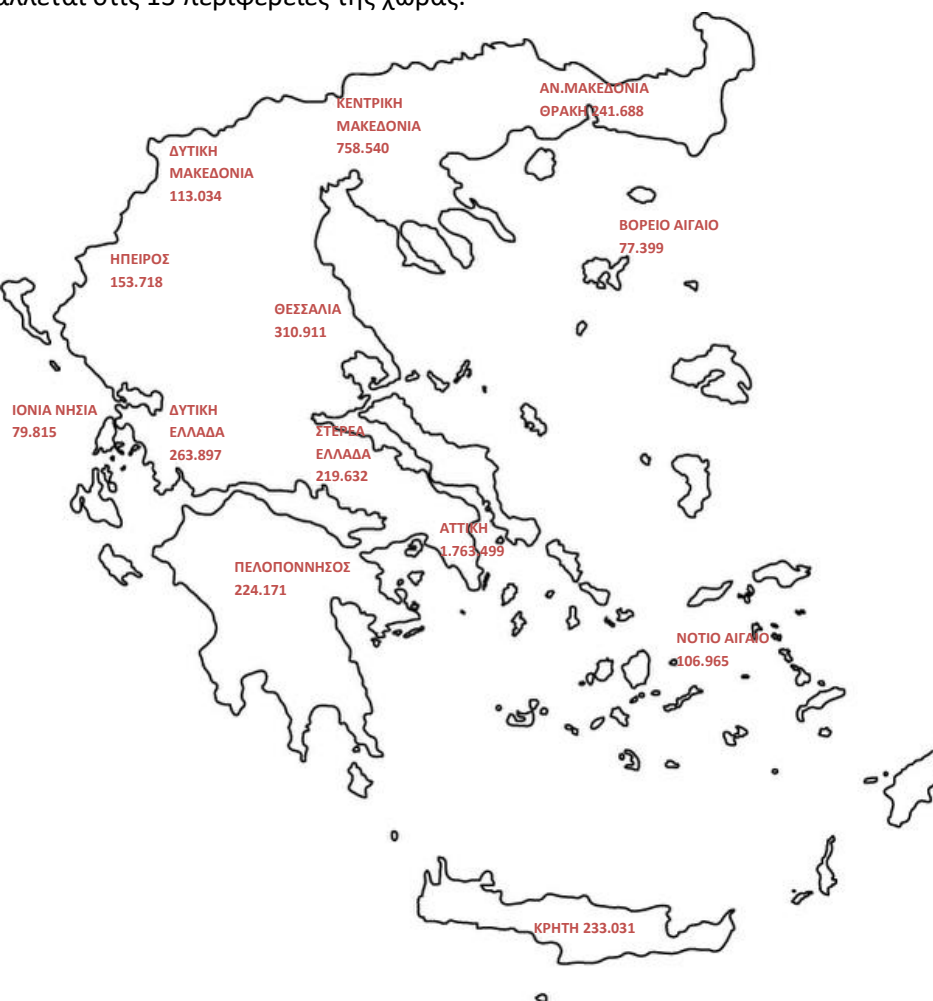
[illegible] στις 13 περιφέρειες της χώρας.

ΑΝ.ΜΑΚΕΔΟΝΙΑ ΘΡΑΚΗ 241.688

ΚΕΝΤΡΙΚΗ ΜΑΚΕΔΟΝΙΑ 758.540

ΔΥΤΙΚΗ ΜΑΚΕΔΟΝΙΑ 113.034

ΒΟΡΕΙΟ ΑΙΓΑΙΟ 77.399

ΗΠΕΙΡΟΣ 153.718

ΘΕΣΣΑΛΙΑ 310.911

ΙΟΝΙΑ ΝΗΣΙΑ 79.815

ΔΥΤΙΚΗ ΕΛΛΑΔΑ 263.897

ΣΤΕΡΕΑ ΕΛΛΑΔΑ 219.632

ΑΤΤΙΚΗ 1.763.499

ΠΕΛΟΠΟΝΝΗΣΟΣ 224.171

ΝΟΤΙΟ ΑΙΓΑΙΟ 106.965

ΚΡΗΤΗ 233.031